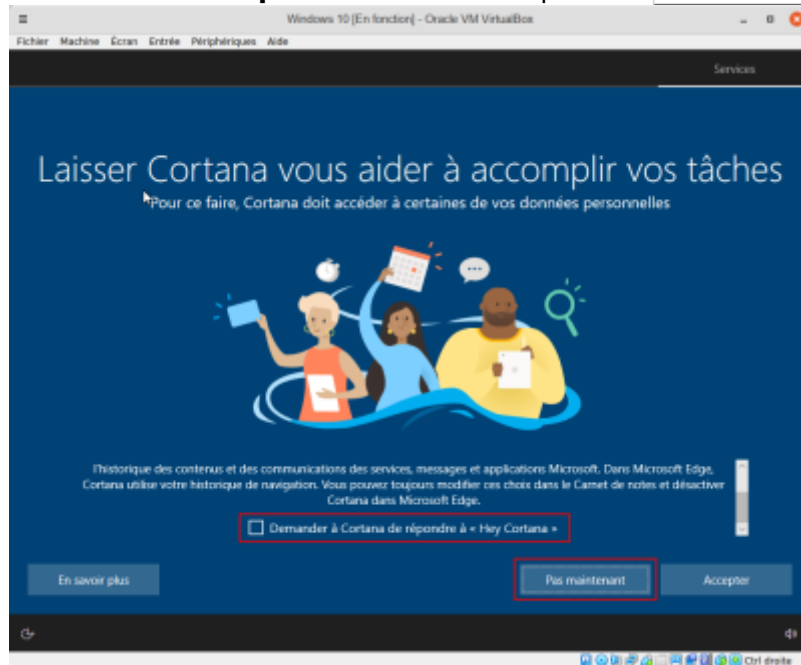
Windows 10 [En fonction] - Oracle VM VirtualBox

Fichier Machine Écran Entrée Périphériques Aide

Services

Laisser Cortana vous aider à accomplir vos tâches

Pour ce faire, Cortana doit accéder à certaines de vos données personnelles

l'historique des contenus et des communications des services, messages et applications Microsoft. Dans Microsoft Edge, Cortana utilise votre historique de navigation. Vous pouvez toujours modifier ces choix dans le Carnet de notes et désactiver Cortana dans Microsoft Edge.

Demander à Cortana de répondre à « Hey Cortana »

En savoir plus

Pas maintenant

Accepter

Ctrl droite